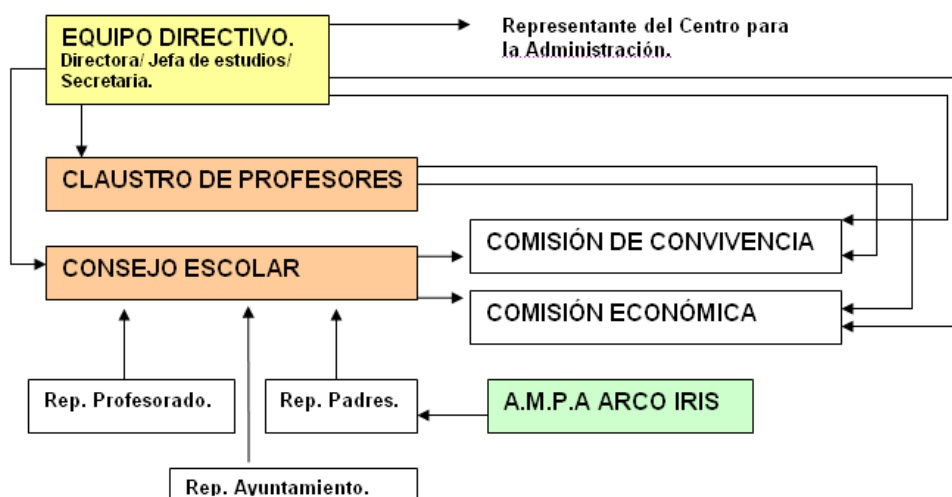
EQUIPO DIRECTIVO.
Directora/ Jefa de estudios/ Secretaria.

Representante del Centro para la Administración.

CLAUSTRO DE PROFESORES

CONSEJO ESCOLAR

COMISIÓN DE CONVIVENCIA

COMISIÓN ECONÓMICA

Rep. Profesorado.

Rep. Padres.

A.M.P.A ARCO IRIS

Rep. Ayuntamiento.